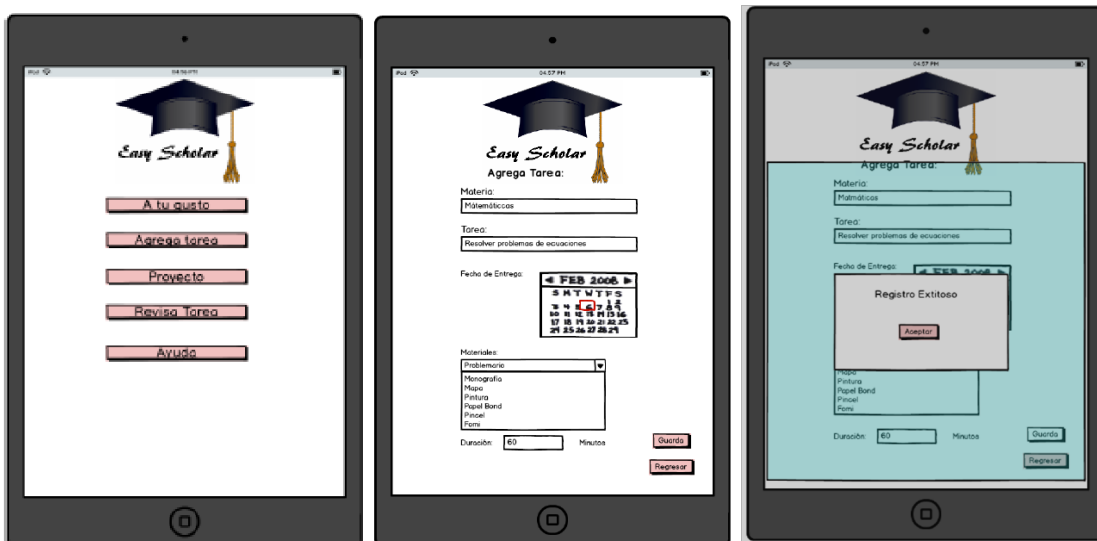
iPod 04:56 PM

Easy Scholar

A tu gusto

Agrega tarea

Proyecto

Revisa Tarea

Ayuda

iPod 04:57 PM

Easy Scholar

Agrega Tarea:

Materia:

Mátemáticcas

Tarea:

Resolver problemas de ecuaciones

Fecha de Entrega:

FEB 2008

S M T W T F S

1 2
3 4 5 6 7 8 9
10 11 12 13 14 15 16
17 18 19 20 21 22 23
24 25 26 27 28 29

Materiales:

Problemario

Monografia
Mapa
Pintura
Papel Bond
Pincel
Fomi

Duración: 60 Minutos

Guarda

Regresar

iPod 04:57 PM

Easy Scholar

Agrega Tarea:

Materia:

Matmáticas

Tarea:

Resolver problemas de ecuaciones

Fecha de Entrega:

FEB 2008

Registro Exitoso

Aceptar

Mapa
Pintura
Papel Bond
Pincel
Fomi

Duración: 60 Minutos

Guarda

Regresar